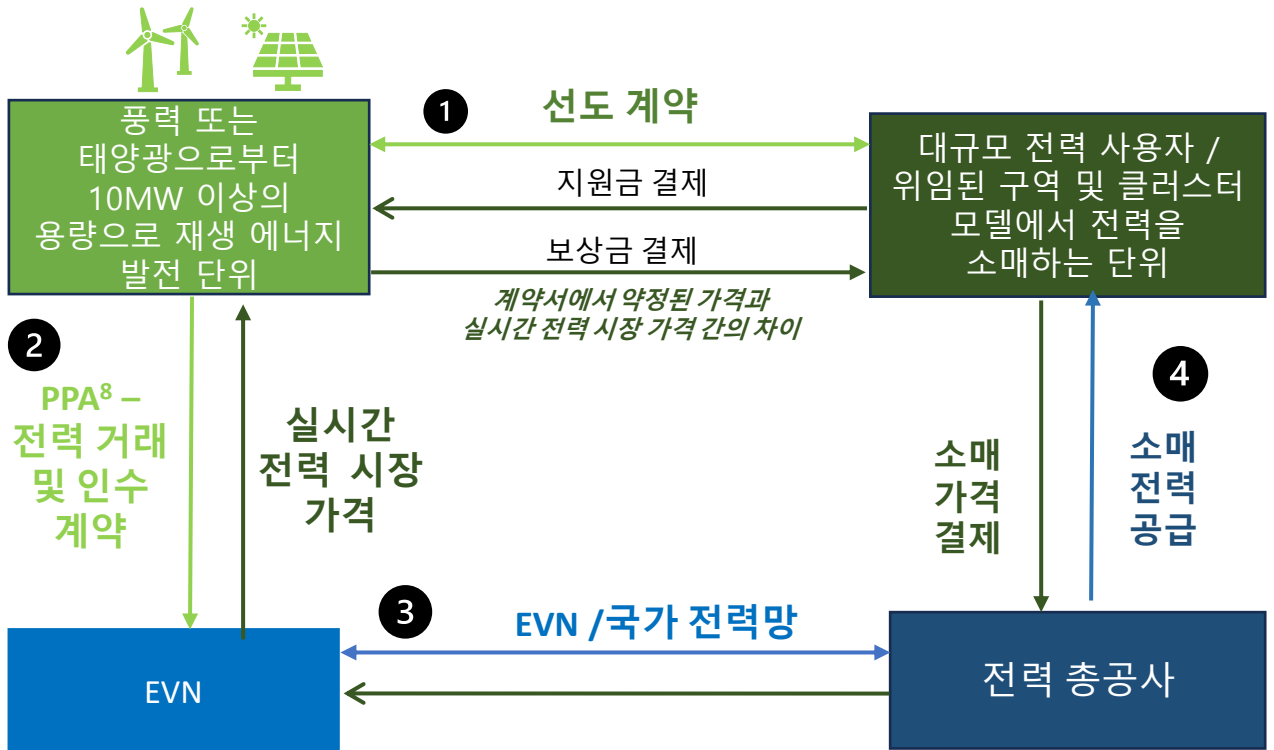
풍력 또는 태양광으로부터 10MW 이상의 용량으로 재생 에너지 발전 단위

1

선도 계약

지원금 결제

보상금 결제

계약서에서 약정된 가격과 실시간 전력 시장 가격 간의 차이

대규모 전력 사용자 / 위임된 구역 및 클러스터 모델에서 전력을 소매하는 단위

2

PPA$^8$ – 전력 거래 및 인수 계약

실시간 전력 시장 가격

소매 가격 결제

4

소매 전력 공급

3

EVN /국가 전력망

EVN

전력 총공사